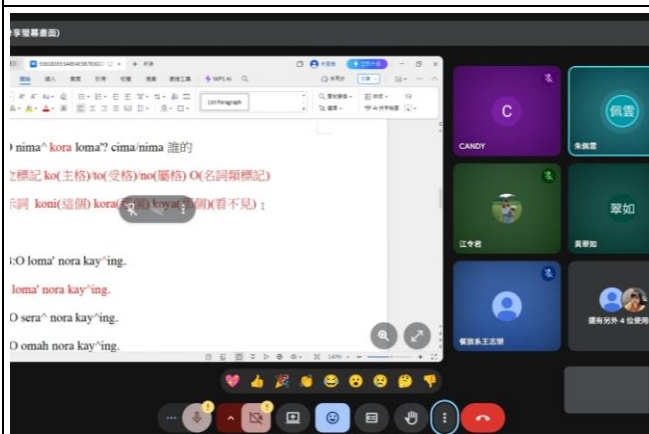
分享螢幕畫面)

List Paragraph

O nima^ kora loma'? cima/nima 誰的

格標記 ko(主格)/to(受格)/no(屬格) O(名詞類標記)

示詞 koni(這個) kora([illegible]) koya([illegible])(看不見)

A:O loma' nora kay^ing.

loma' nora kay^ing.

O sera^ nora kay^ing.

O omah nora kay^ing.

C

CANDY

佩雲

朱佩雲

江令君

翠如

黃翠如

餐旅系王志朋

還有另外 4 位使用